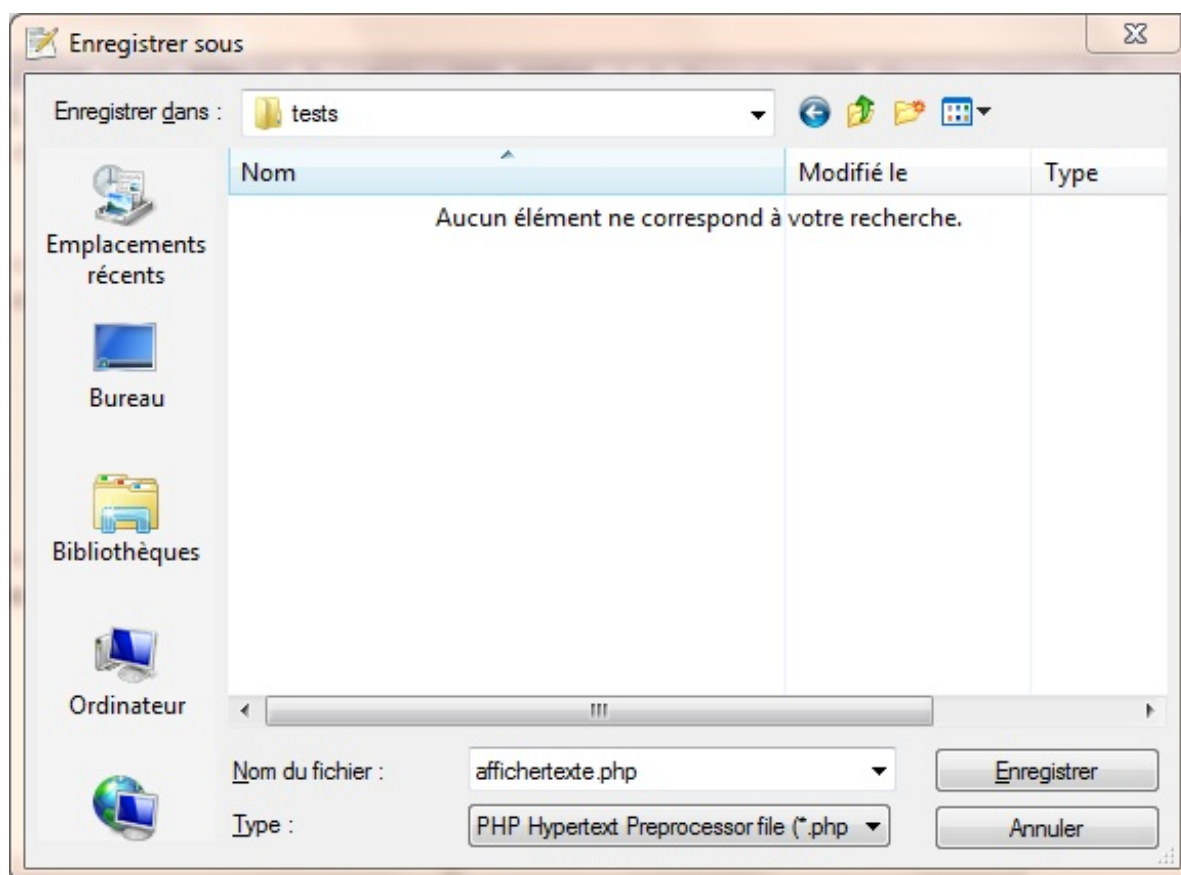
Enregistrer sous

Enregistrer dans : tests

Nom
Modifié le
Type

Aucun élément ne correspond à votre recherche.

Emplacements récents

Bureau

Bibliothèques

Ordinateur

Nom du fichier : affichertexte.php

Type : PHP Hypertext Preprocessor file (*.php

Enregistrer

Annuler